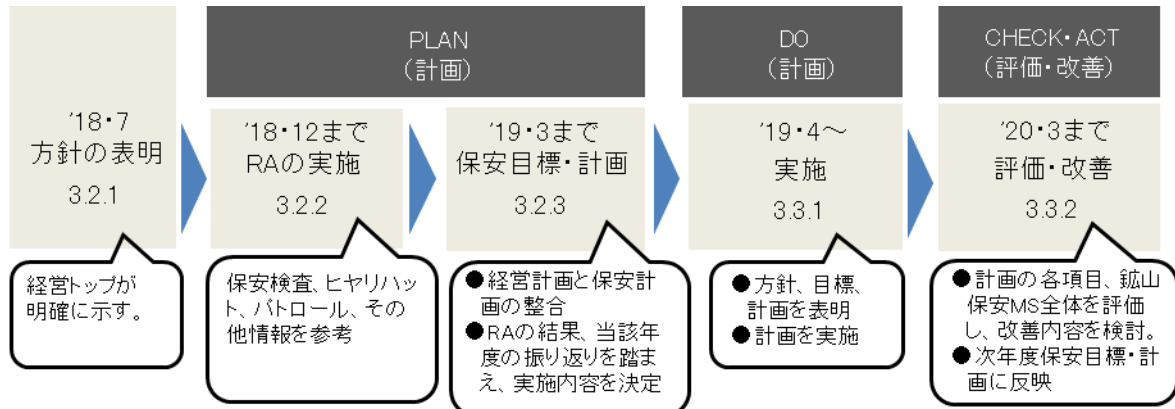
PLAN
（計画）

DO
（計画）

CHECK・ACT
（評価・改善）

'18・7
方針の表明
3.2.1

'18・12まで
RAの実施
3.2.2

'19・3まで
保安目標・計画
3.2.3

'19・4～
実施
3.3.1

'20・3まで
評価・改善
3.3.2

経営トップが明確に示す。

保安検査、ヒヤリハット、パトロール、その他情報を参考

●経営計画と保安計画の整合
●RAの結果、当該年度の振り返りを踏まえ、実施内容を決定

●方針、目標、計画を表明
●計画を実施

●計画の各項目、鉱山保安MS全体を評価し、改善内容を検討。
●次年度保安目標・計画に反映